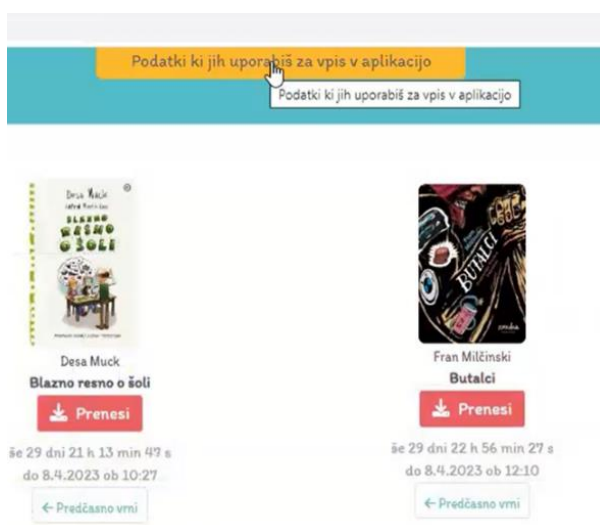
Podatki ki jih uporabiš za vpis v aplikacijo

Podatki ki jih uporabiš za vpis v aplikacijo

Desa Muck
BLAZNO RESNO O ŠOLI

Desa Muck
Blazno resno o šoli
Prenesi
še 29 dni 21 h 13 min 47 s
do 8.4.2023 ob 10:27
← Predčasno vrni

BUTALCI

Fran Milčinski
Butalci
Prenesi
še 29 dni 22 h 56 min 27 s
do 8.4.2023 ob 12:10
← Predčasno vrni